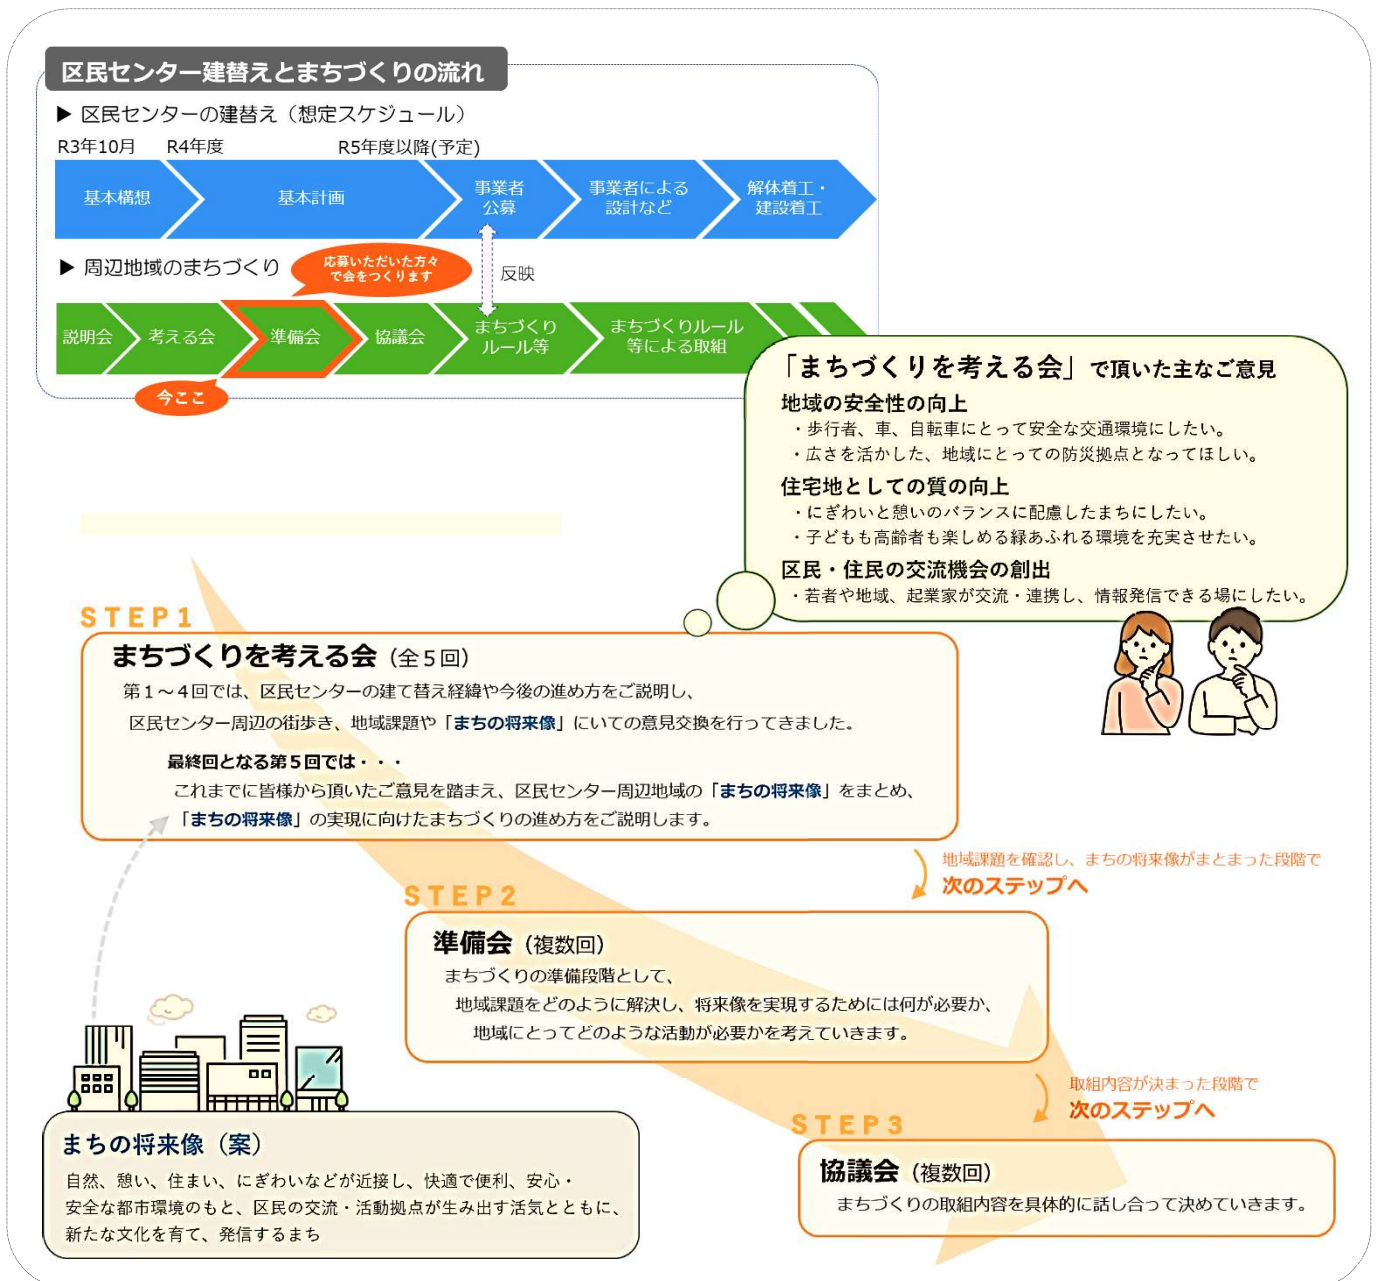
区民センター建替えとまちづくりの流れ

▶ 区民センターの建替え（想定スケジュール）

R3年10月　R4年度　R5年度以降(予定)

基本構想　基本計画　事業者公募　事業者による設計など　解体着工・建設着工

▶ 周辺地域のまちづくり

応募いただいた方々で会をつくります

反映

説明会　考える会　準備会　協議会　まちづくりルール等　まちづくりルール等による取組

今ここ

「まちづくりを考える会」で頂いた主なご意見

地域の安全性の向上
・歩行者、車、自転車にとって安全な交通環境にしたい。
・広さを活かした、地域にとっての防災拠点となってほしい。

住宅地としての質の向上
・にぎわいと憩いのバランスに配慮したまちにしたい。
・子どもも高齢者も楽しめる緑あふれる環境を充実させたい。

区民・住民の交流機会の創出
・若者や地域、起業家が交流・連携し、情報発信できる場にしたい。

STEP1

まちづくりを考える会（全５回）

第１～４回では、区民センターの建て替え経緯や今後の進め方をご説明し、区民センター周辺の街歩き、地域課題や「まちの将来像」についての意見交換を行ってきました。

最終回となる第５回では・・・
これまでに皆様から頂いたご意見を踏まえ、区民センター周辺地域の「まちの将来像」をまとめ、「まちの将来像」の実現に向けたまちづくりの進め方をご説明します。

地域課題を確認し、まちの将来像がまとまった段階で
次のステップへ

STEP2

準備会（複数回）

まちづくりの準備段階として、地域課題をどのように解決し、将来像を実現するためには何が必要か、地域にとってどのような活動が必要かを考えていきます。

取組内容が決まった段階で
次のステップへ

STEP3

協議会（複数回）

まちづくりの取組内容を具体的に話し合って決めていきます。

まちの将来像（案）

自然、憩い、住まい、にぎわいなどが近接し、快適で便利、安心・安全な都市環境のもと、区民の交流・活動拠点が生み出す活気とともに、新たな文化を育て、発信するまち